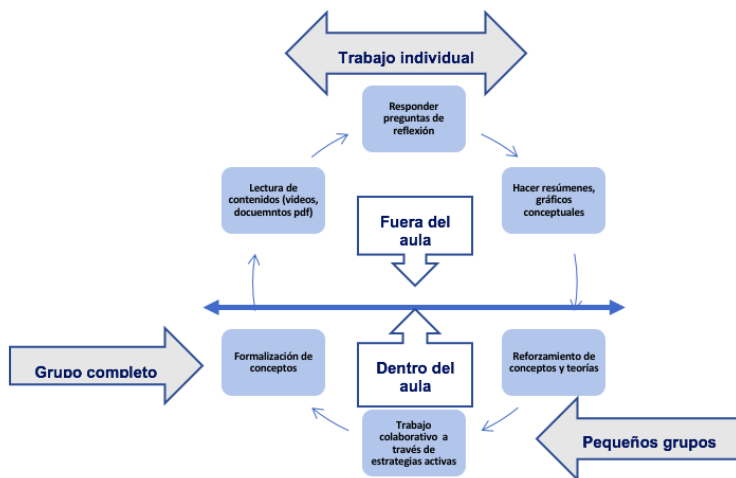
Trabajo individual

Responder preguntas de reflexión

Lectura de contenidos (videos, docuemntos pdf)

Hacer resúmenes, gráficos conceptuales

Fuera del aula

Grupo completo

Formalización de conceptos

Dentro del aula

Reforzamiento de conceptos y teorías

Trabajo colaborativo a través de estrategias activas

Pequeños grupos